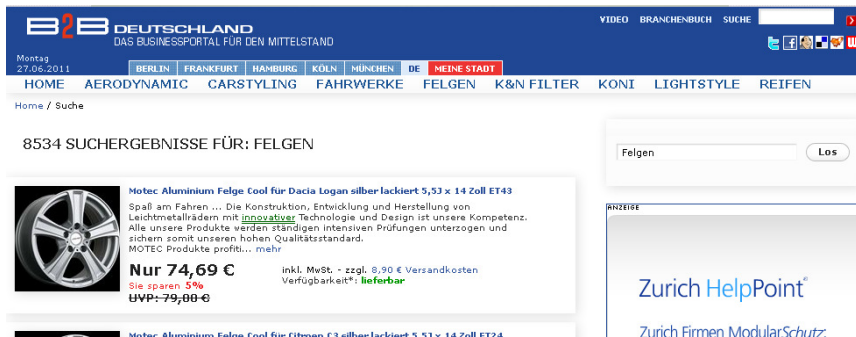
B2B DEUTSCHLAND
DAS BUSINESSPORTAL FÜR DEN MITTELSTAND

VIDEO BRANCHENBUCH SUCHE

Montag
27.06.2011

BERLIN FRANKFURT HAMBURG KÖLN MÜNCHEN DE MEINE STADT

HOME AERODYNAMIC CARSTYLING FAHRWERKE FELGEN K&N FILTER KONI LIGHTSTYLE REIFEN

Home / Suche

8534 SUCHERGEBNISSE FÜR: FELGEN

Felgen Los

Motec Aluminium Felge Cool für Dacia Logan silber lackiert 5,5J x 14 Zoll ET43

Spaß am Fahren ... Die Konstruktion, Entwicklung und Herstellung von Leichtmetallrädern mit innovativer Technologie und Design ist unsere Kompetenz. Alle unsere Produkte werden ständigen intensiven Prüfungen unterzogen und sichern somit unseren hohen Qualitätsstandard. MOTEC Produkte profiti... mehr

Nur 74,69 €
Sie sparen 5%
UVP: 79,80 €

inkl. MwSt. - zzgl. 8,90 € Versandkosten
Verfügbarkeit*: lieferbar

ANZEIGE

Zurich HelpPoint

Zurich Firmen ModularSchutz

Motec Aluminium Felge Cool für Citroen C3 silber lackiert 5,5J x 14 Zoll ET24